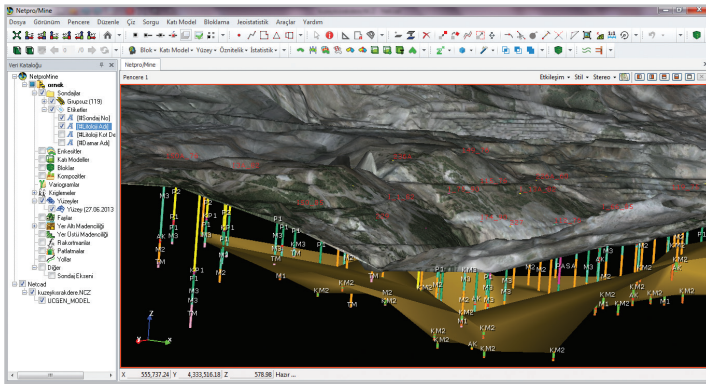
Netpro/Mine

Dosya Görünüm Pencere Düzenle Çiz Sorgu Katı Model Bloklama Jeoistatistik Araçlar Yardım

Blok • Katı Model • Yüzey • Öznitelik • İstatistik •

Veri Kataloğu

Netpro/Mine

Pencere 1

Etiketleme • Stil • Stereo •

NetproMine
ornek
Sondajlar
Gruposuz (119)
Etiketler
[#Sondaj No]
[#Litoloji Adı]
[#Litoloji Kot De
[#Birim Adı]
Enkesitler
Katı Modeller
Bloklar
Kompozitler
Variogramlar
Kesilenler
Yüzeyler
Yüzey (27.06.2013
Faylar
Yer Altı Madenciliği
Yer Üstü Madenciliği
Rakortmanlar
Patlatmalar
Yollar
Diğer
Sondaj Ekseni
Netcad
kuzeykorakdere.NCZ
UCGEN_MODEL

P2
M3
P1
P1
M2
AK
M1
TM
TM
M1
M2
M3
M2
P1
KM3
M1
M2
P1
KM2
TM
M1
M2
M3
P1
KM3
M2
KM2
AK
M2
M1
KM2
KM2
KM2
AK
PASA
KM2
M2
KM2
KM2
M2
KM2
M1
KM2
KM2
AK
KM2
M1
KM2

X 555,737.24 Y 4,333,516.18 Z 578.98 Hazır